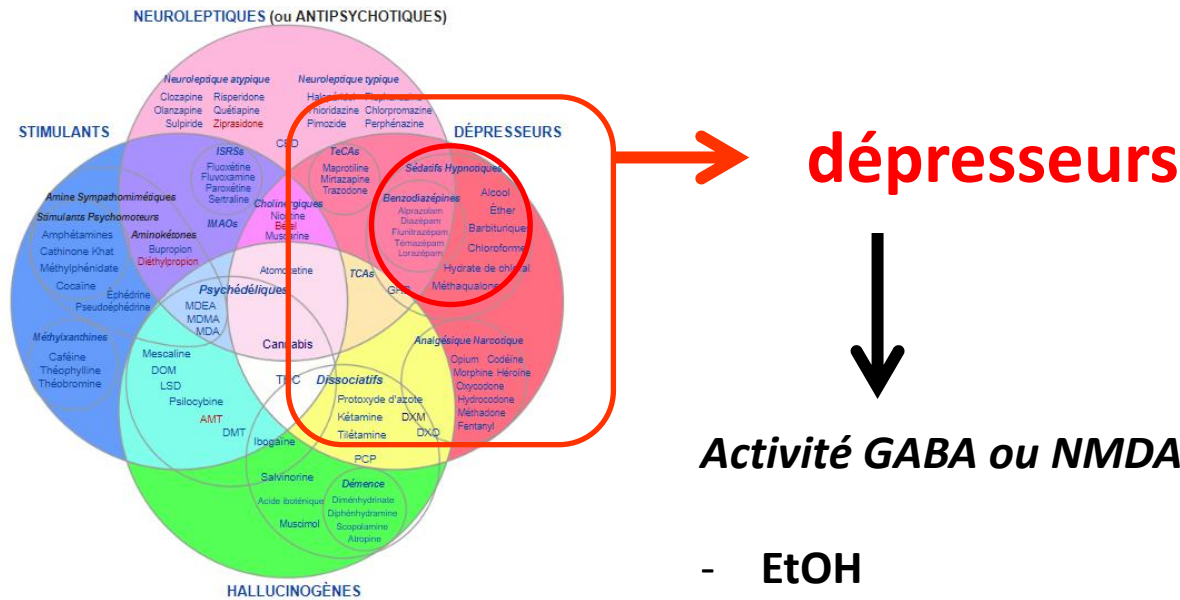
NEUROLEPTIQUES (ou ANTIPSYCHOTIQUES)

Neuroleptique atypique
Clozapine
Olanzapine
Sulpiride
Risperidone
Quétiapine
Ziprasidone

Neuroleptique typique
Halo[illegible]
Thioridazine
Pimozide
Chlorpromazine
Perphénazine

STIMULANTS

DÉPRESSEURS

ISRSs
Fluoxétine
Fluvoxamine
Paroxétine
Sertraline

CSD

TeCAs
Maprotiline
Mirtazapine
Trazodone

Sédatifs Hypnotiques

Amine Sympathomimétiques
Stimulants Psychomoteurs
Amphétamines
Cathinone Khat
Méthylphénidate
Cocaïne

IMAOs

Cholinergiques
Nicotine
Bétel
Muscarine

Benzodiazépines
Alprazolam
Diazépam
Flunitrazépam
Témazépam
Lorazépam

Alcool
Éther
Barbituriques
Chloroforme
Hydrate de chloral
Méthaqualone

Aminokétones
Bupropion
Diéthylpropion

Atomoxetine

TCAs

GHB

Éphédrine
Pseudoéphédrine

Psychédéliques
MDEA
MDMA
MDA

Méthylxanthines
Caféine
Théophylline
Théobromine

Cannabis

Analgésique Narcotique
Opium
Morphine
Oxycodone
Hydrocodone
Méthadone
Fentanyl
Codéine
Héroïne

Mescaline
DOM
LSD
Psilocybine
AMT
DMT

THC

Dissociatifs
Protoxyde d'azote
Kétamine
Tilétamine
DXM
DXO

Ibogaïne

PCP

Salvinorine
Acide iboténique
Muscimol

Démence
Diménhydrinate
Diphénhydramine
Scopolamine
Atropine

HALLUCINOGÈNES

dépresseurs

Activité GABA ou NMDA

- EtOH